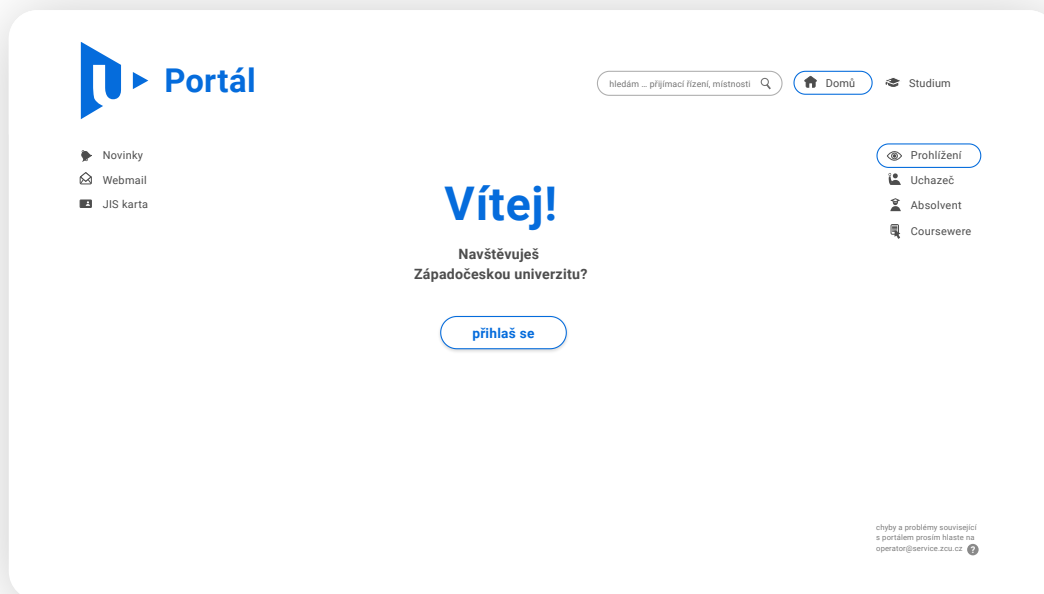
Portál

hledám ... přijímací řízení, místnosti

Domů

Studium

Novinky

Webmail

JIS karta

Vítej!

Navštěvuješ
Západočeskou univerzitu?

přihlaš se

Prohlížení

Uchazeč

Absolvent

Coursewere

chyby a problémy související s portálem prosím hlaste na operator@service.zcu.cz